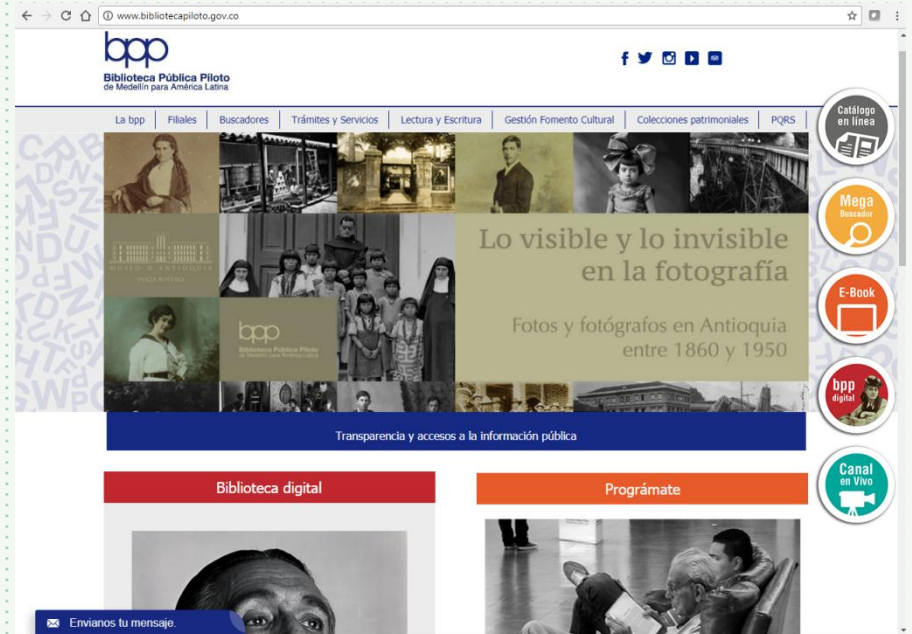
www.bibliotecapiloto.gov.co

bpp
Biblioteca Pública Piloto
de Medellín para América Latina

La bpp | Filiales | Buscadores | Trámites y Servicios | Lectura y Escritura | Gestión Fomento Cultural | Colecciones patrimoniales | PQRS

Catálogo en línea

Mega Buscador

E-Book

bpp digital

Canal en Vivo

MUSEO DE ANTIOQUIA

bpp
Biblioteca Pública Piloto
de Medellín para América Latina

Lo visible y lo invisible en la fotografía

Fotos y fotógrafos en Antioquia entre 1860 y 1950

Transparencia y accesos a la información pública

Biblioteca digital

Prográmate

Envíanos tu mensaje.